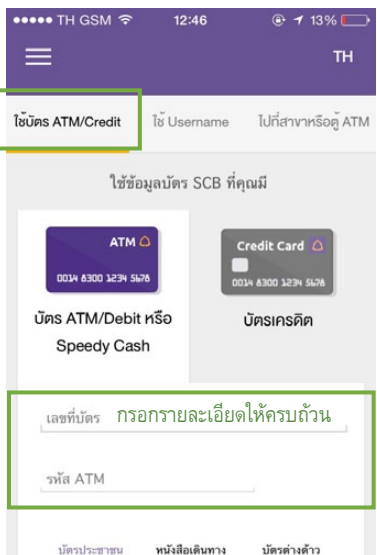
●●●●● TH GSM 12:46 13%

TH

ใช้บัตร ATM/Credit

ใช้ Username

ไปที่สาขาหรือตู้ ATM

ใช้ข้อมูลบัตร SCB ที่คุณมี

ATM

0014 8300 1234 5678

Credit Card

0014 8300 1234 5678

บัตร ATM/Debit หรือ Speedy Cash

บัตรเครดิต

เลขที่บัตร

กรอกรายละเอียดให้ครบถ้วน

รหัส ATM

บัตรประชาชน

หนังสือเดินทาง

บัตรต่างด้าว